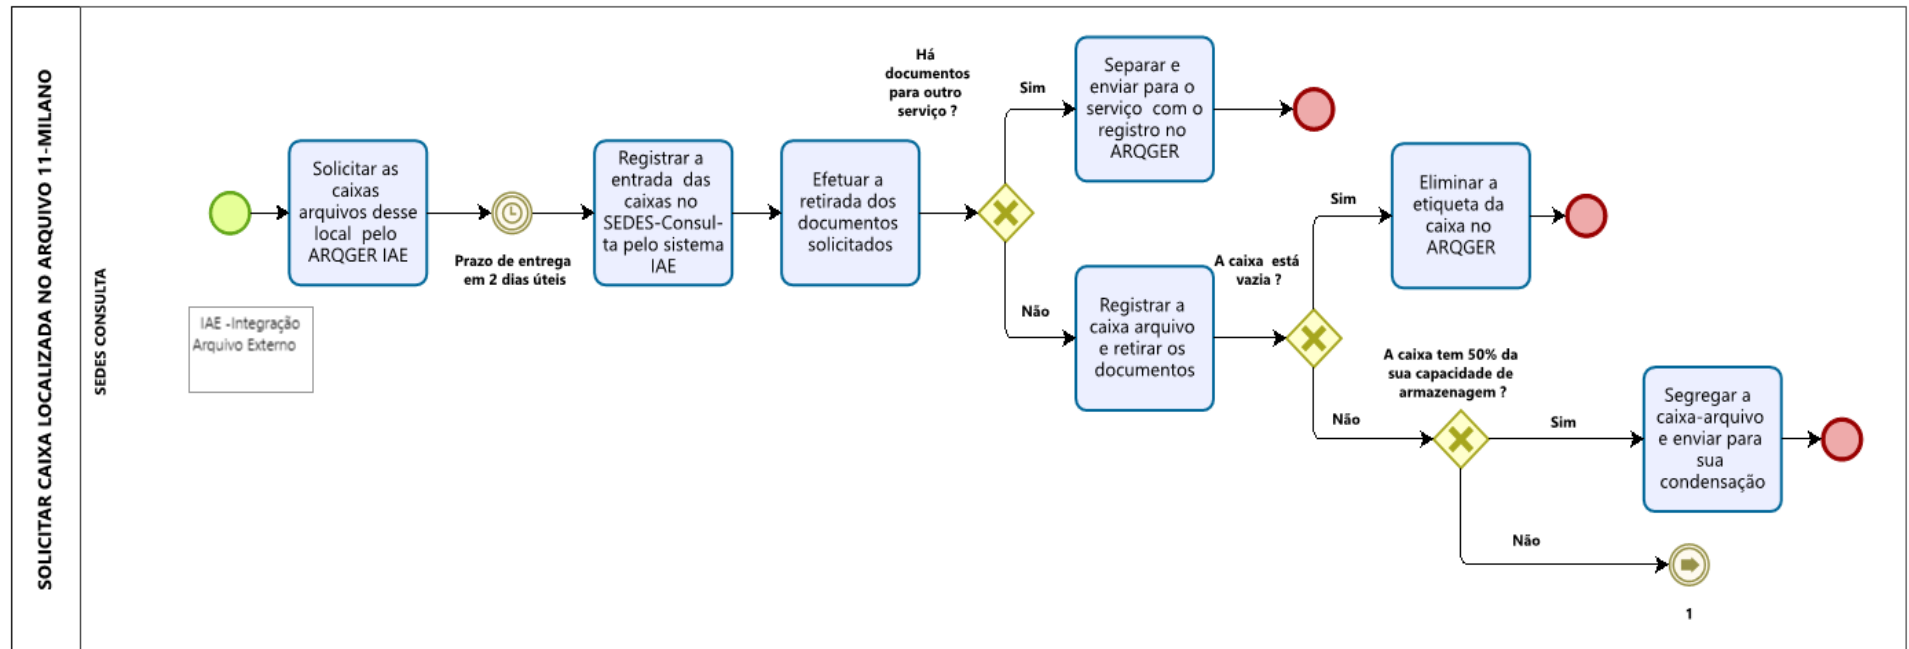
SOLICITAR CAIXA LOCALIZADA NO ARQUIVO 11-MILANO

SEDES CONSULTA

Solicitar as caixas arquivos desse local pelo ARQGER IAE

IAE -Integração Arquivo Externo

Prazo de entrega em 2 dias úteis

Registrar a entrada das caixas no SEDES-Consulta pelo sistema IAE

Efetuar a retirada dos documentos solicitados

Há documentos para outro serviço ?

Sim

Separar e enviar para o serviço com o registro no ARQGER

Não

Registrar a caixa arquivo e retirar os documentos

A caixa está vazia ?

Sim

Eliminar a etiqueta da caixa no ARQGER

A caixa tem 50% da sua capacidade de armazenagem ?

Não

Sim

Segregar a caixa-arquivo e enviar para sua condensação

Não

1